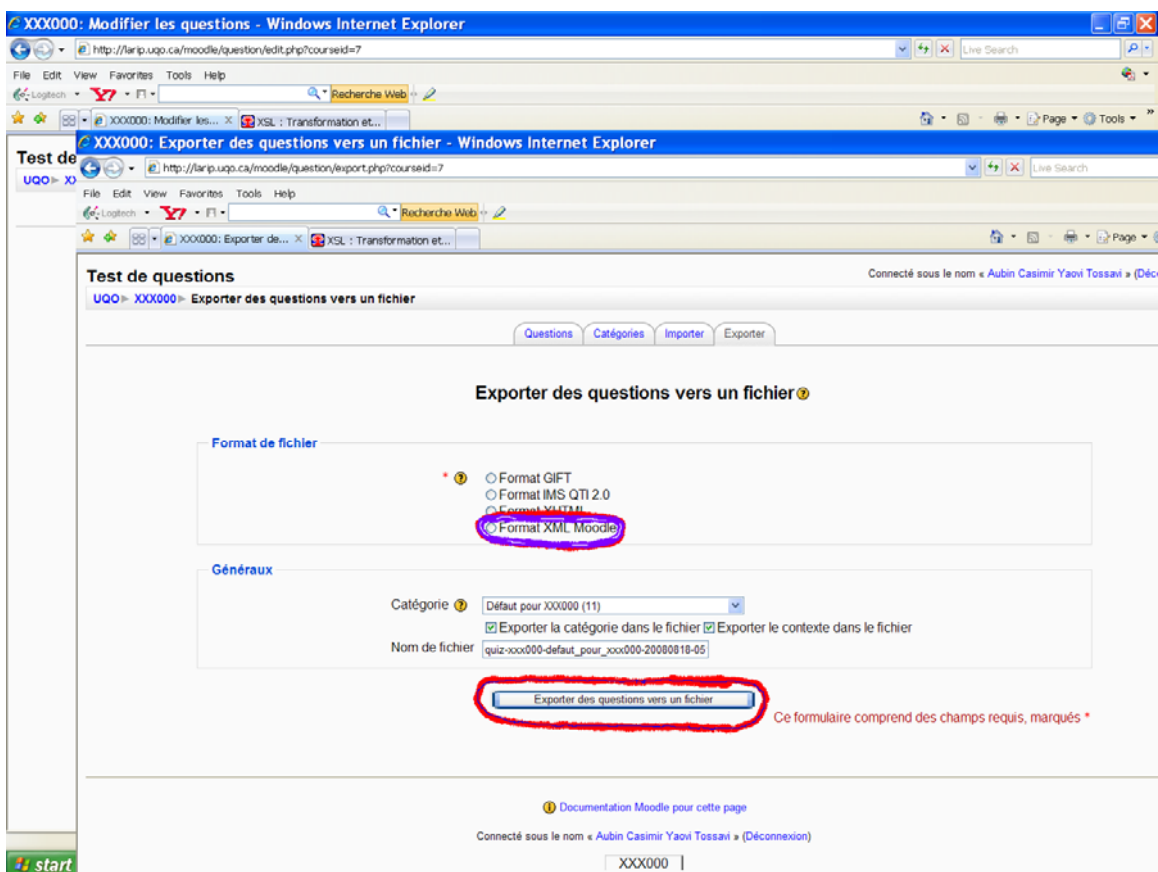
XXX000: Modifier les questions - Windows Internet Explorer
http://larip.uqo.ca/moodle/question/edit.php?courseid=7
Live Search
File Edit View Favorites Tools Help
Logitech Y7 Recherche Web
XXX000: Modifier les... XSL : Transformation et...
Page Tools
Test de
UQO XX

XXX000: Exporter des questions vers un fichier - Windows Internet Explorer
http://larip.uqo.ca/moodle/question/export.php?courseid=7
Live Search
File Edit View Favorites Tools Help
Logitech Y7 Recherche Web
XXX000: Exporter de... XSL : Transformation et...
Page

Test de questions
Connecté sous le nom « Aubin Casimir Yaovi Tossavi » (Déc
UQO ▸ XXX000 ▸ Exporter des questions vers un fichier

Questions Catégories Importer Exporter

Exporter des questions vers un fichier

Format de fichier
* Format GIFT
Format IMS QTI 2.0
Format XHTML
Format XML Moodle

Généraux
Catégorie Défaut pour XXX000 (11)
Exporter la catégorie dans le fichier Exporter le contexte dans le fichier
Nom de fichier quiz-xxx000-defaut_pour_xxx000-20080818-05

Exporter des questions vers un fichier
Ce formulaire comprend des champs requis, marqués *

Documentation Moodle pour cette page

Connecté sous le nom « Aubin Casimir Yaovi Tossavi » (Déconnexion)

XXX000

start